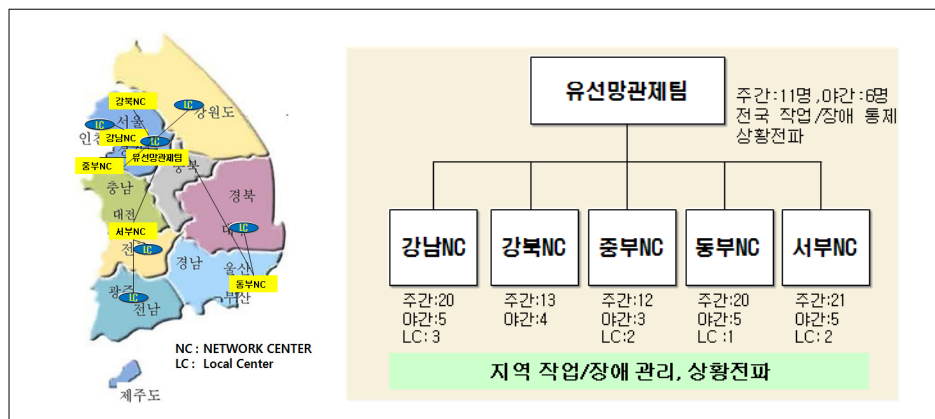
강북NC
LC
강원도
LC
서울
인천
강남NC
LC
유선망관제팀
중부NC
충북
충남
경북
대전
서부NC
LC
전북
LC
경남
울산
부산
동부NC
광주
LC
전남
제주도

NC : NETWORK CENTER
LC : Local Center

유선망관제팀
주간:11명, 야간:6명
전국 작업/장애 통제
상황전파

강남NC
주간:20
야간:5
LC: 3

강북NC
주간:13
야간:4

중부NC
주간:12
야간:3
LC:2

동부NC
주간:20
야간:5
LC:1

서부NC
주간:21
야간:5
LC: 2

지역 작업/장애 관리, 상황전파